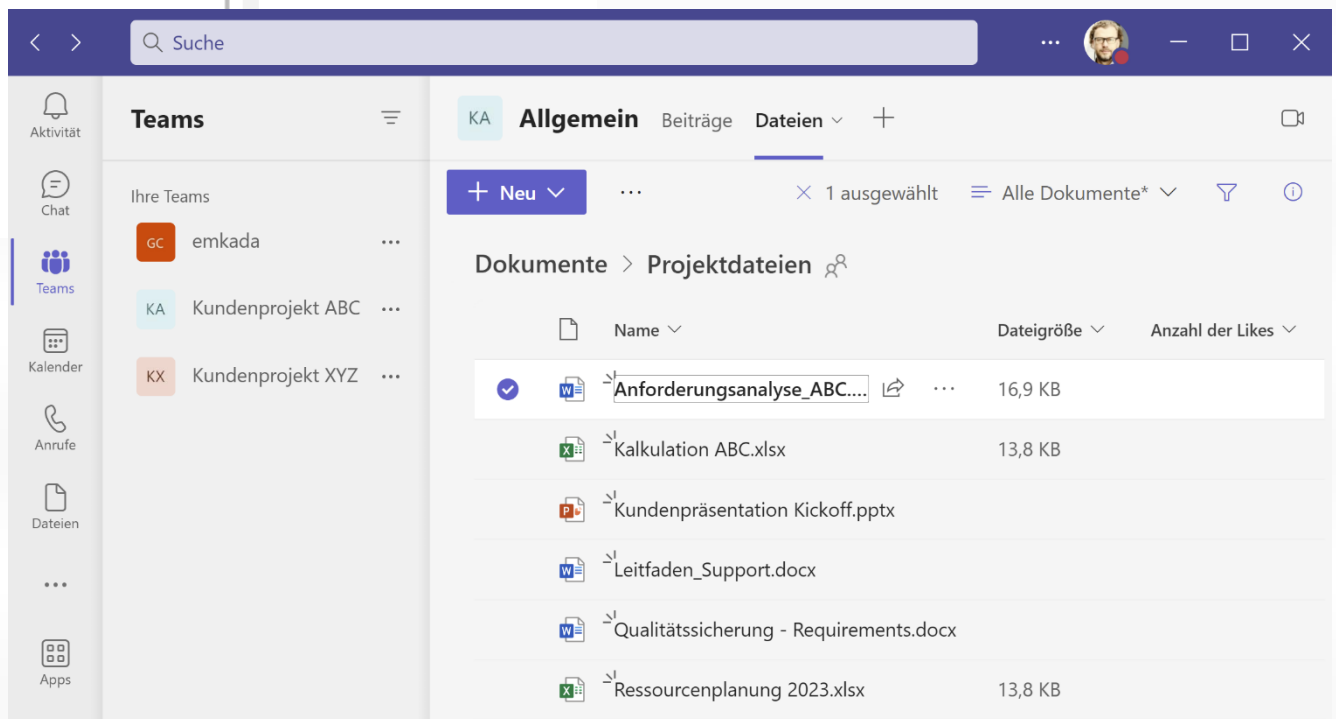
Suche

Aktivität
Chat
Teams
Kalender
Anrufe
Dateien
...
Apps

Teams

Ihre Teams
GC emkada
KA Kundenprojekt ABC
KX Kundenprojekt XYZ

KA Allgemein Beiträge Dateien

+ Neu
1 ausgewählt
Alle Dokumente*

Dokumente > Projektdateien

| Name | Dateigröße | Anzahl der Likes |
|---|---|---|
| Anforderungsanalyse_ABC.... | 16,9 KB | |
| Kalkulation ABC.xlsx | 13,8 KB | |
| Kundenpräsentation Kickoff.pptx | | |
| Leitfaden_Support.docx | | |
| Qualitätssicherung - Requirements.docx | | |
| Ressourcenplanung 2023.xlsx | 13,8 KB | |